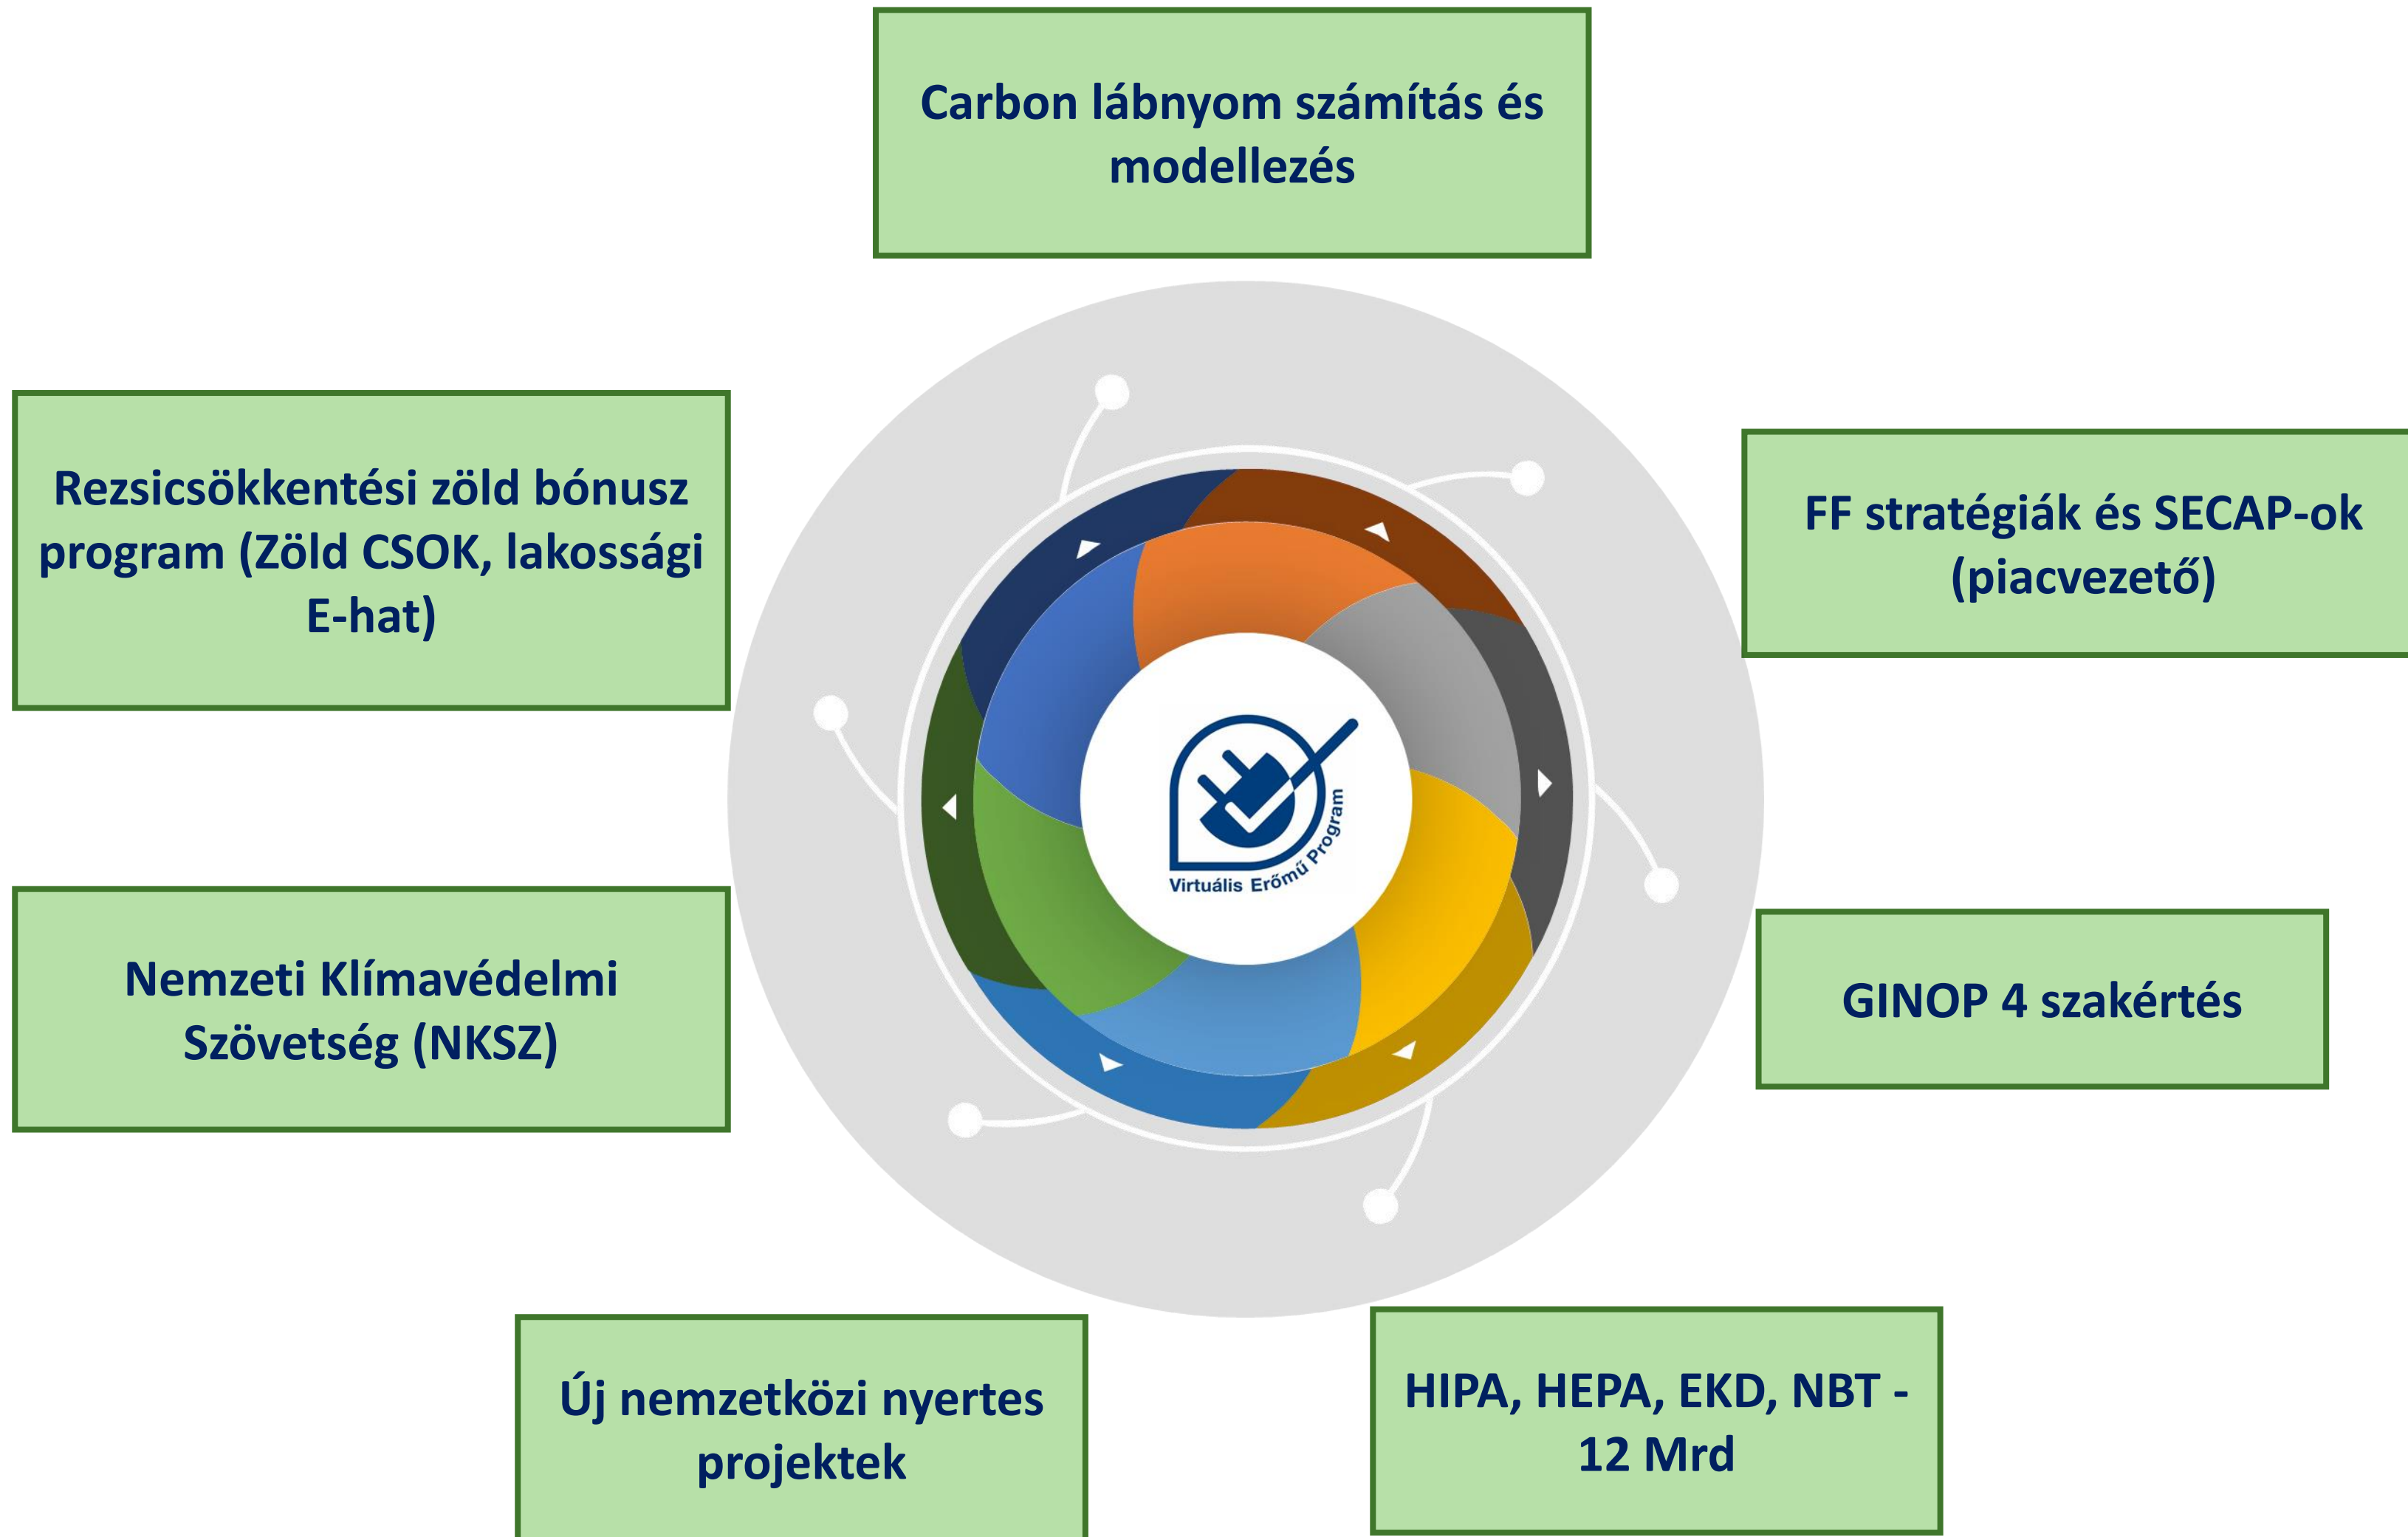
Carbon lábnyom számítás és modellezés

Rezsicsökkentési zöld bónusz program (Zöld CSOK, lakossági E-hat)

FF stratégiák és SECAP-ok (piacvezető)

Virtuális Erőmű Program

Nemzeti Klímavédelmi Szövetség (NKSZ)

GINOP 4 szakértés

Új nemzetközi nyertes projektek

HIPA, HEPA, EKD, NBT - 12 Mrd